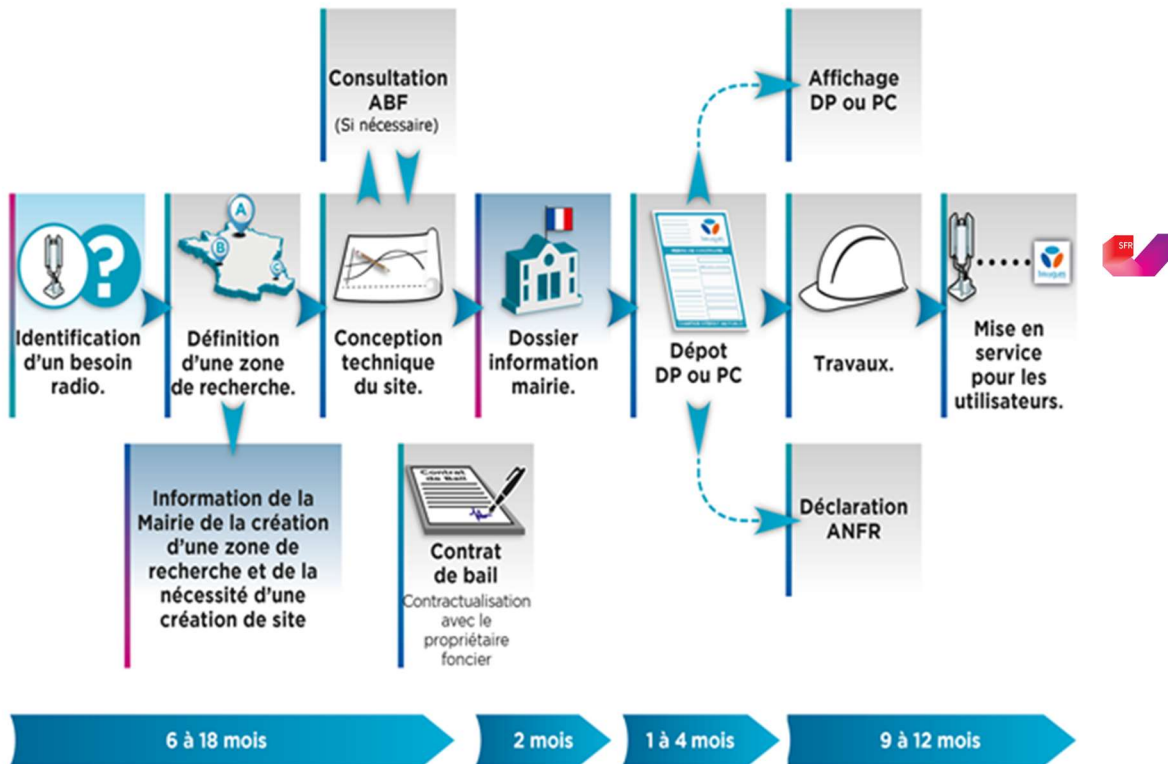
Consultation ABF
(Si nécessaire)

Affichage DP ou PC

Identification d'un besoin radio.

A
B
C

Définition d'une zone de recherche.

Conception technique du site.

Dossier information mairie.

Dépot DP ou PC

Travaux.

Mise en service pour les utilisateurs.

SFR

Information de la Mairie de la création d'une zone de recherche et de la nécessité d'une création de site

Contrat de bail

Contrat de bail
Contractualisation avec le propriétaire foncier

Déclaration ANFR

6 à 18 mois

2 mois

1 à 4 mois

9 à 12 mois